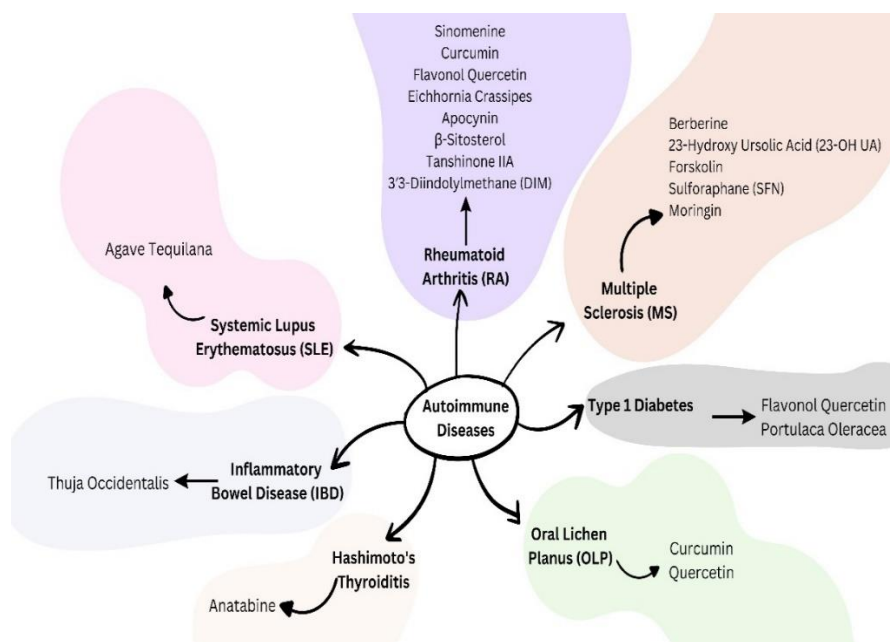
Autoimmune Diseases

Rheumatoid Arthritis (RA)

Sinomenine
Curcumin
Flavonol Quercetin
Eichhornia Crassipes
Apocynin
β-Sitosterol
Tanshinone IIA
3′3-Diindolylmethane (DIM)

Multiple Sclerosis (MS)

Berberine
23-Hydroxy Ursolic Acid (23-OH UA)
Forskolin
Sulforaphane (SFN)
Moringin

Systemic Lupus Erythematosus (SLE)

Agave Tequilana

Type 1 Diabetes

Flavonol Quercetin
Portulaca Oleracea

Inflammatory Bowel Disease (IBD)

Thuja Occidentalis

Oral Lichen Planus (OLP)

Curcumin
Quercetin

Hashimoto's Thyroiditis

Anatabine